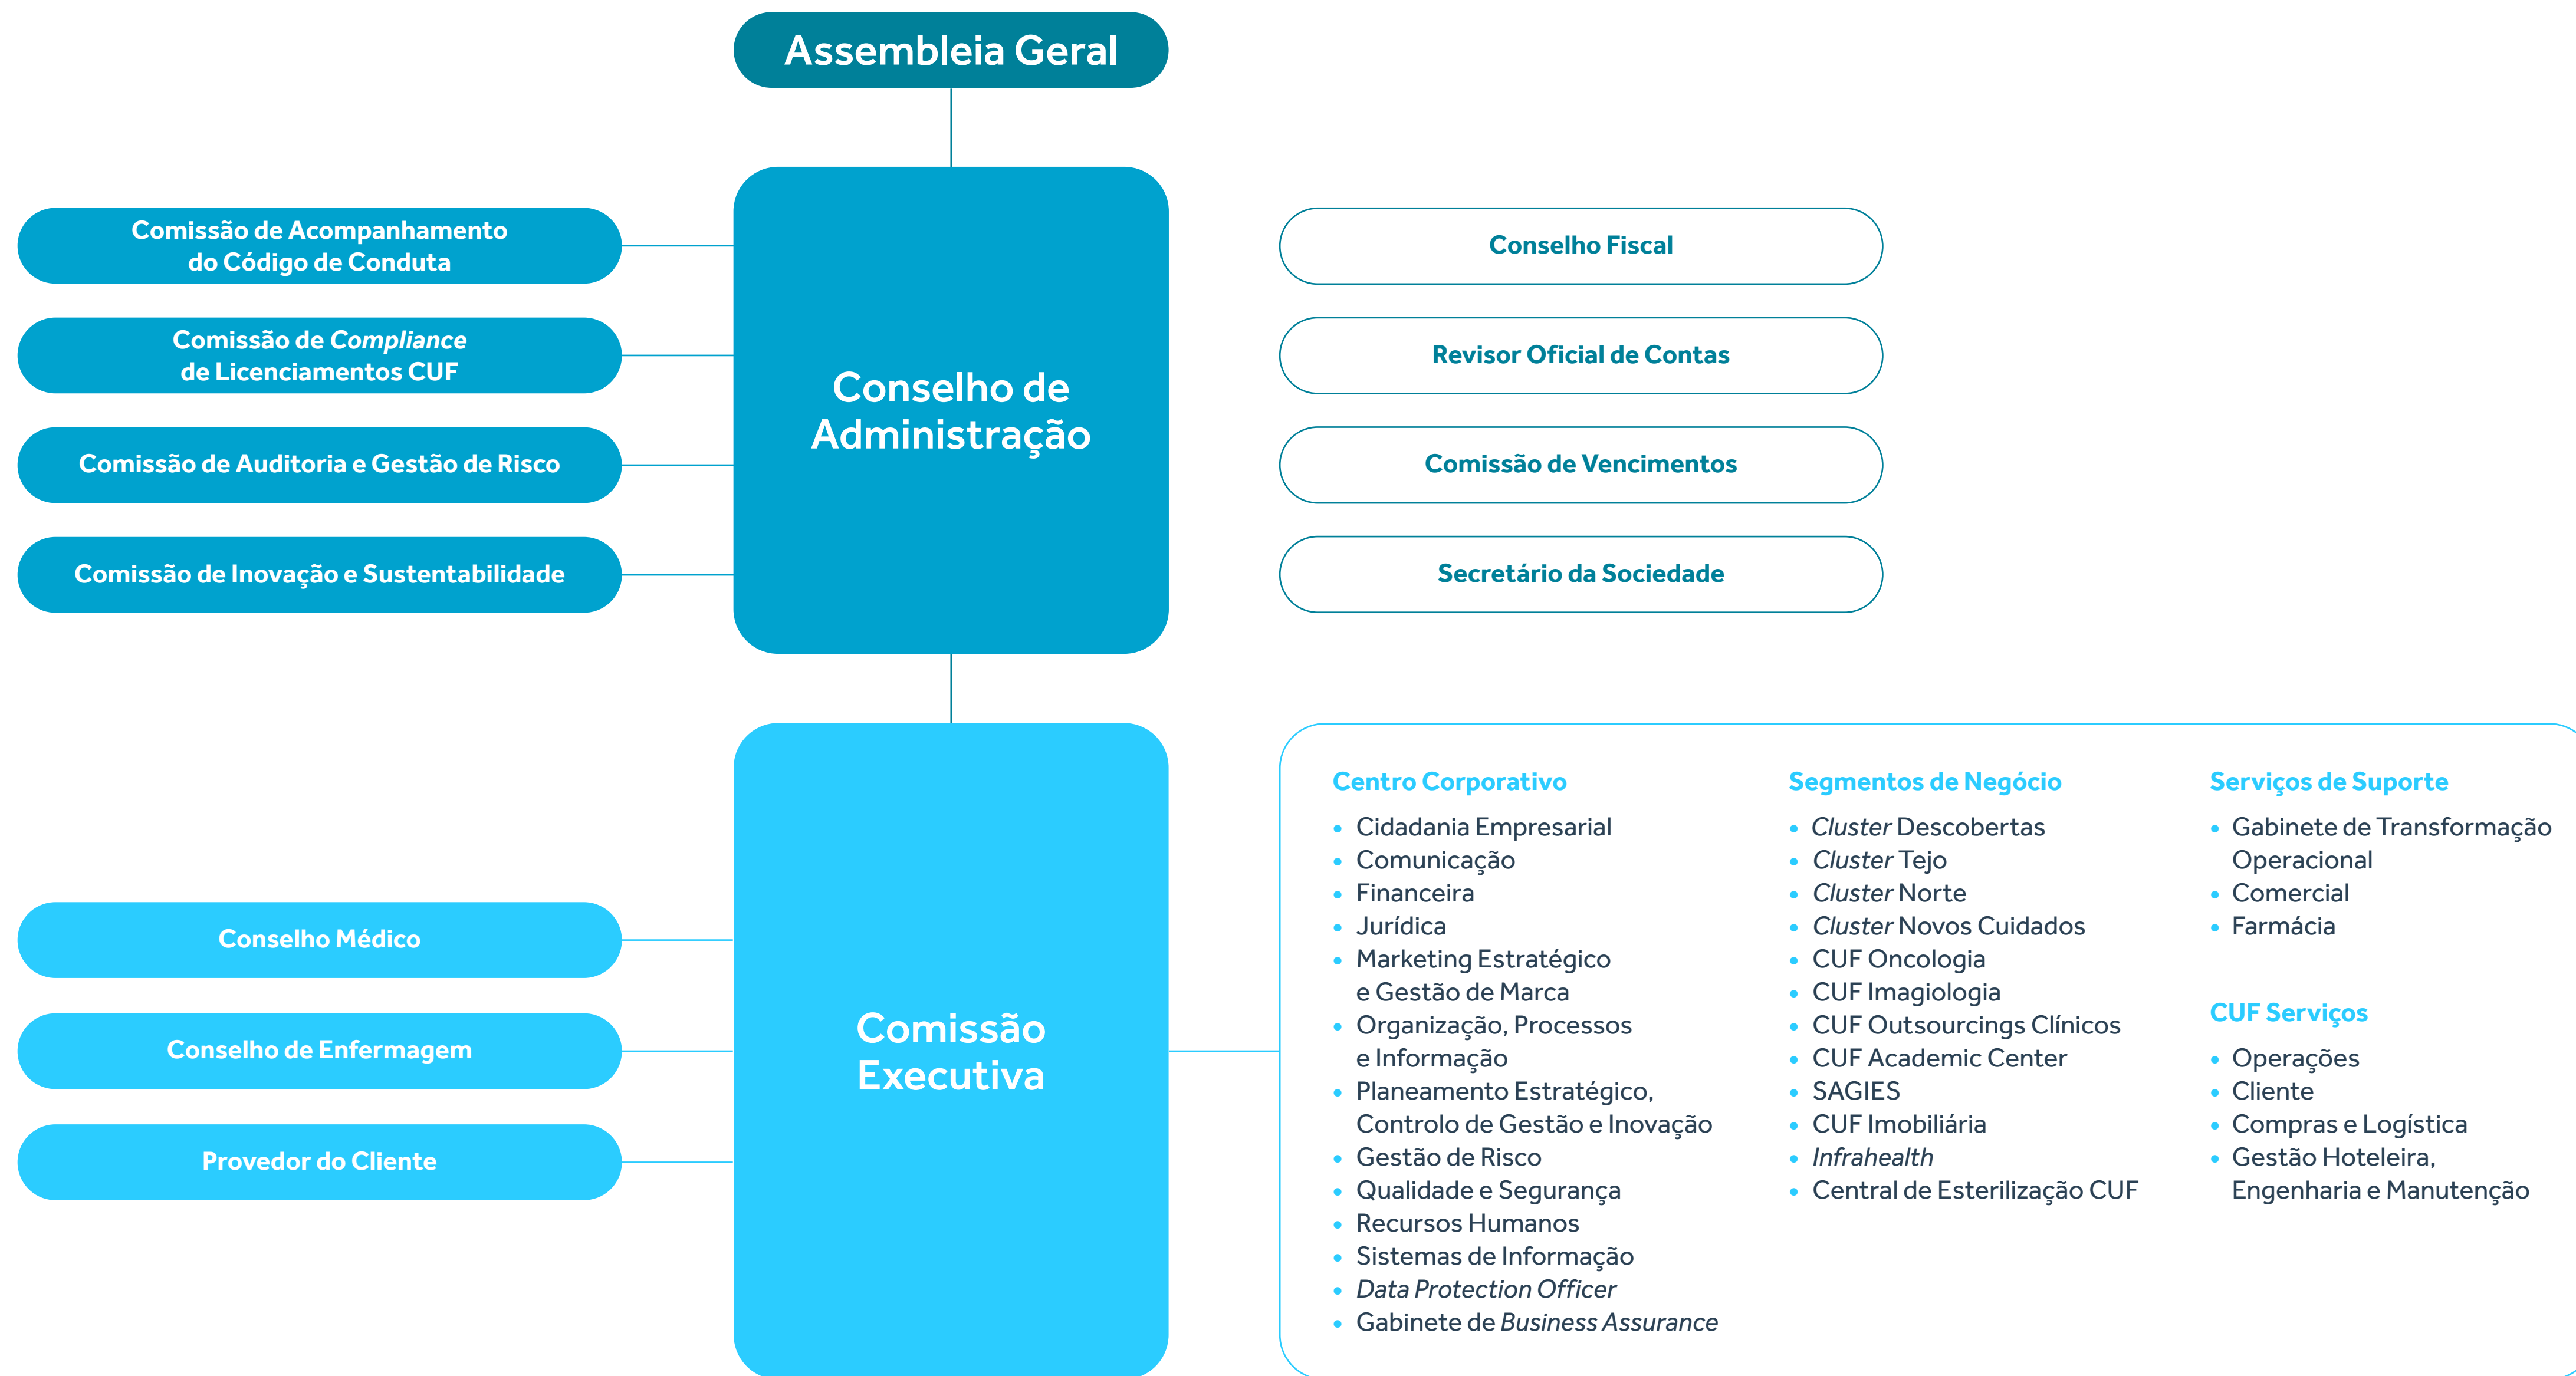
Assembleia Geral

Comissão de Acompanhamento do Código de Conduta

Comissão de Compliance de Licenciamentos CUF

Comissão de Auditoria e Gestão de Risco

Comissão de Inovação e Sustentabilidade

Conselho de Administração

Conselho Fiscal

Revisor Oficial de Contas

Comissão de Vencimentos

Secretário da Sociedade

Conselho Médico

Conselho de Enfermagem

Provedor do Cliente

Comissão Executiva

Centro Corporativo
- Cidadania Empresarial
- Comunicação
- Financeira
- Jurídica
- Marketing Estratégico e Gestão de Marca
- Organização, Processos e Informação
- Planeamento Estratégico, Controlo de Gestão e Inovação
- Gestão de Risco
- Qualidade e Segurança
- Recursos Humanos
- Sistemas de Informação
- Data Protection Officer
- Gabinete de Business Assurance

Segmentos de Negócio
- Cluster Descobertas
- Cluster Tejo
- Cluster Norte
- Cluster Novos Cuidados
- CUF Oncologia
- CUF Imagiologia
- CUF Outsourcings Clínicos
- CUF Academic Center
- SAGIES
- CUF Imobiliária
- Infrahealth
- Central de Esterilização CUF

Serviços de Suporte
- Gabinete de Transformação Operacional
- Comercial
- Farmácia

CUF Serviços
- Operações
- Cliente
- Compras e Logística
- Gestão Hoteleira, Engenharia e Manutenção